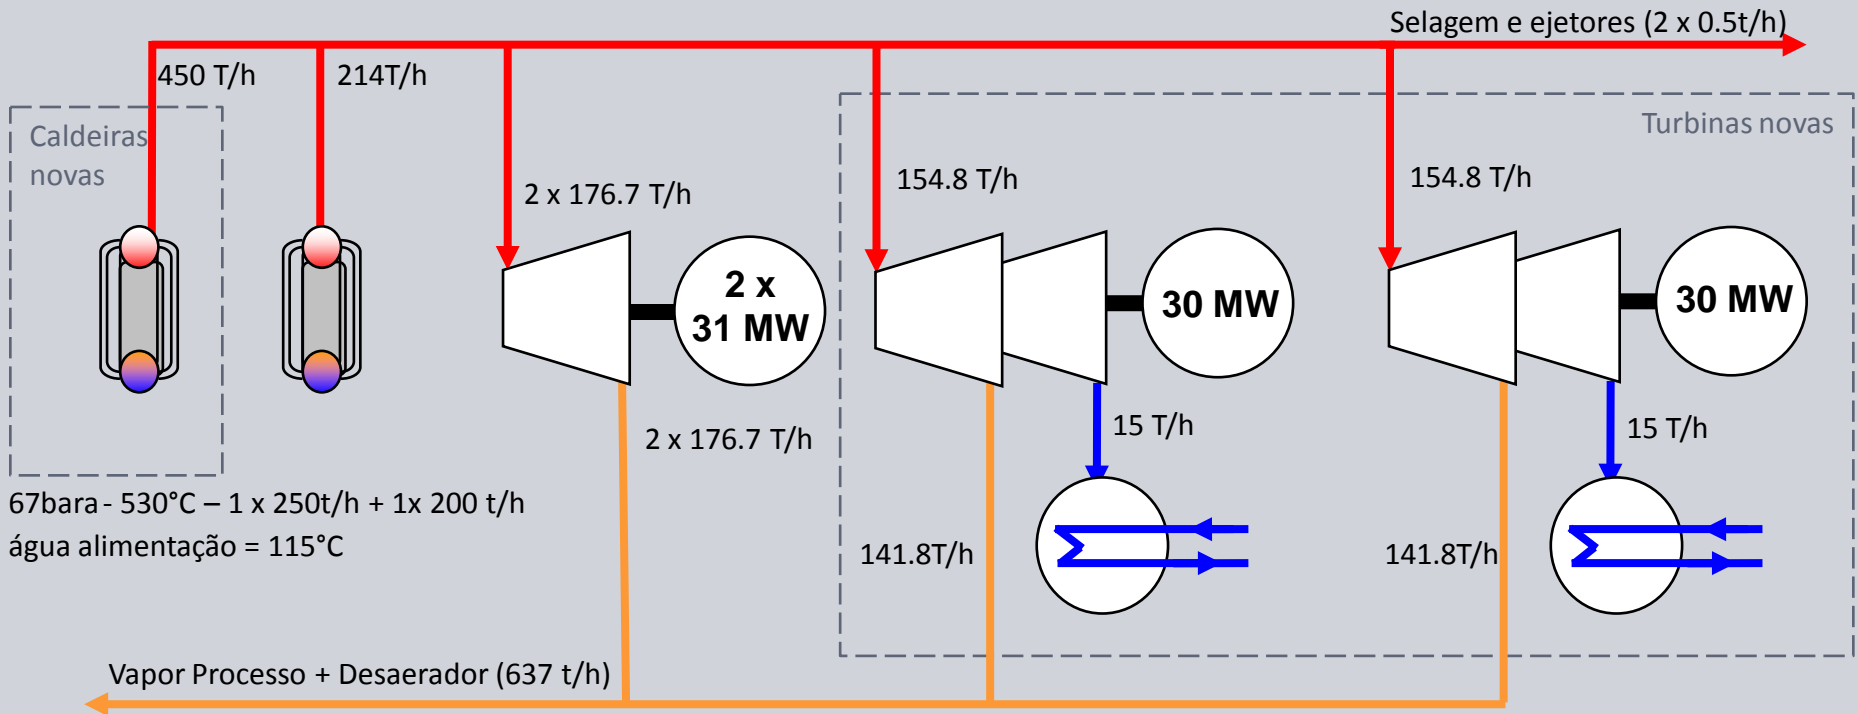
Selagem e ejetores (2 x 0.5t/h)

450 T/h

214T/h

Caldeiras novas

2 x 176.7 T/h

Turbinas novas

154.8 T/h

154.8 T/h

2 x 31 MW

30 MW

30 MW

2 x 176.7 T/h

15 T/h

15 T/h

67bara - 530°C – 1 x 250t/h + 1x 200 t/h
água alimentação = 115°C

141.8T/h

141.8T/h

Vapor Processo + Desaerador (637 t/h)